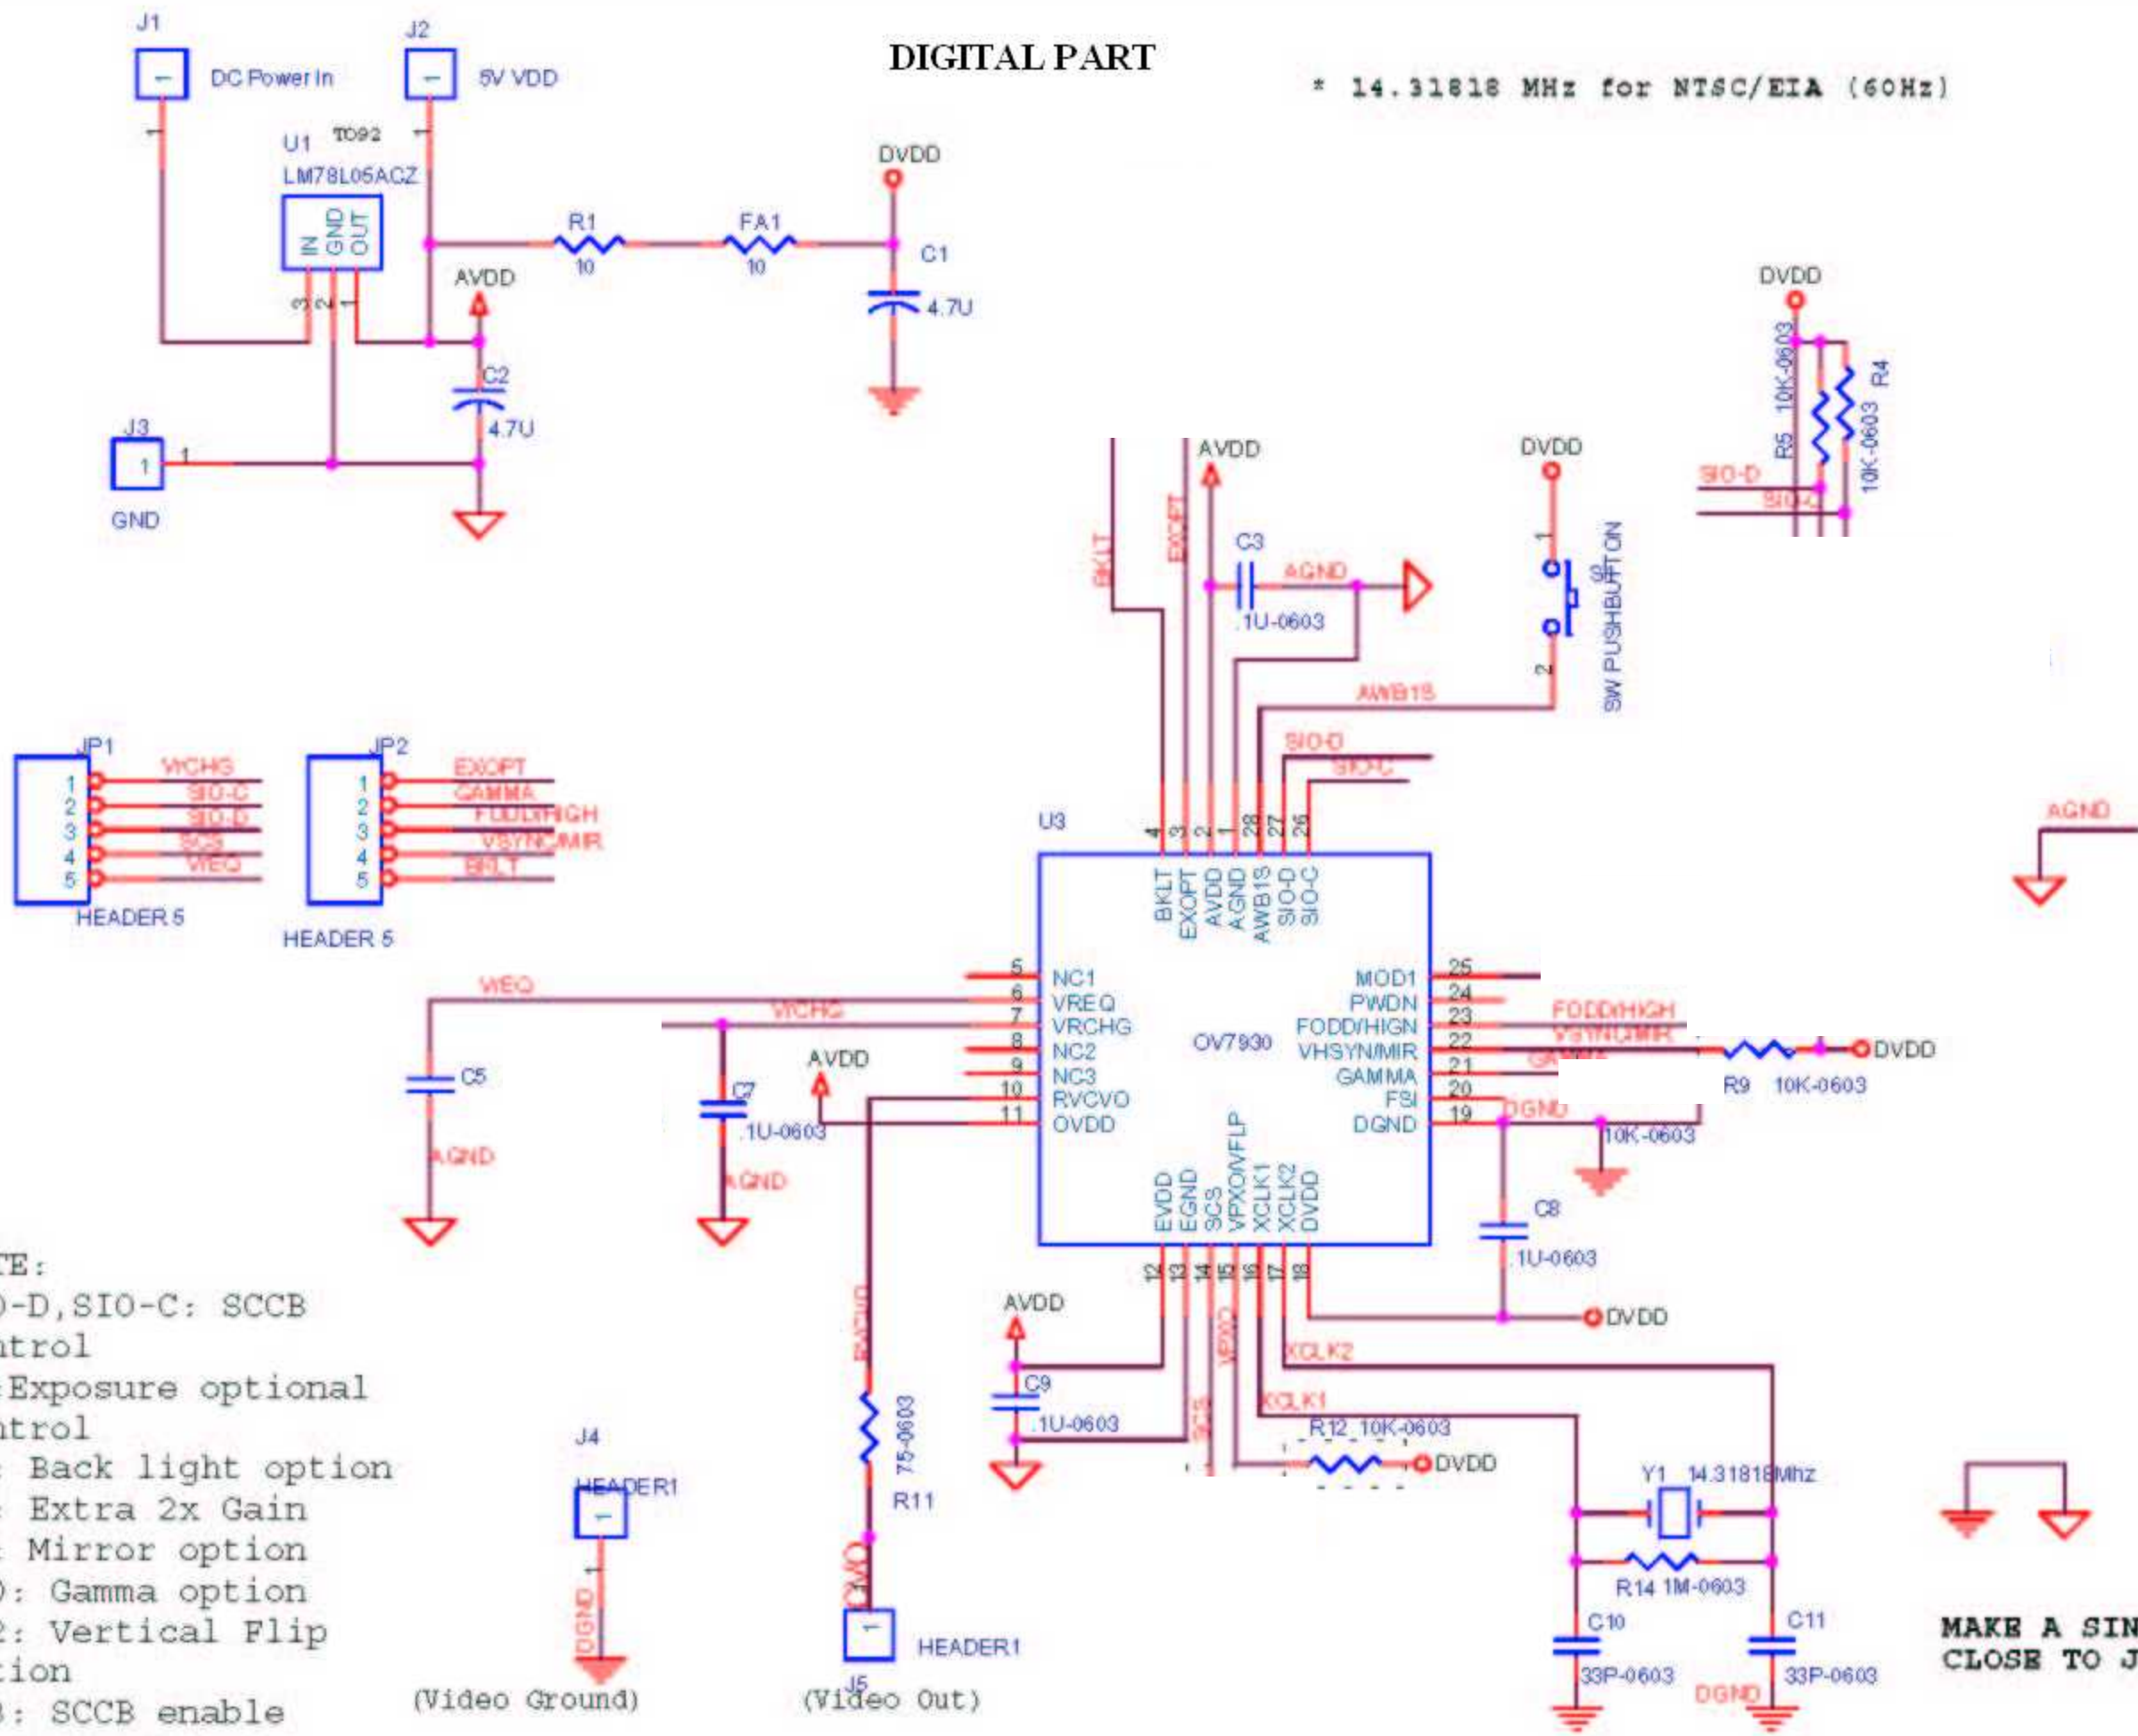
DIGITAL PART

* 14.31818 MHz for NTSC/EIA (60Hz)

J1
1
DC Power In

J2
1
5V VDD

U1
TO92
LM78L05ACZ
IN GND OUT
3 2 1

R1
10
FA1
10
DVDD
C1
4.7U

AVDD
C2
4.7U

J3
1
1
GND

DVDD
R5 10K-0603
R4 10K-0603
SIO-D
SIO-C

AVDD
BKLT
EXOPT
C3
.1U-0603
AGND

DVDD
1
S1
SW PUSHBUTTON
2
AWB1S

SIO-D
SIO-C

JP1
1 VrCHG
2 SIO-C
3 SIO-D
4 SCS
5 VrEQ
HEADER 5

JP2
1 EXOPT
2 GAMMA
3 FODD/HIGH
4 VSYNC/MIR
5 BKLT
HEADER 5

U3
4 3 2 1 28 27 26
BKLT EXOPT AVDD AGND AWB1S SIO-D SIO-C

AGND

VrEQ
VrCHG
5 NC1
6 VREQ
7 VRCHG
8 NC2
9 NC3
10 RVCVO
11 OVDD
OV7930
MOD1 25
PWDN 24
FODD/HIGN 23
VHSYN/MIR 22
GAMMA 21
FSI 20
DGND 19

FODD/HIGH
VSYNC/MIR
GAMMA
R9 10K-0603
DVDD
DGND
10K-0603

C5
AGND
C7
.1U-0603
AGND
AVDD

EVDD EGND SCS VPXO/VFLP XCLK1 XCLK2 DVDD
12 13 14 15 16 17 18

C8
.1U-0603
DVDD

TE:
D-D,SIO-C: SCCB
ntrol
:Exposure optional
ntrol
: Back light option
: Extra 2x Gain
: Mirror option
): Gamma option
2: Vertical Flip
tion
3: SCCB enable

RATVO
75-0603
R11
AVDD
C9
.1U-0603
SCS
VPXO
XCLK2
XCLK1
R12 10K-0603
DVDD

Y1 14.31818Mhz
R14 1M-0603
C10
33P-0603
C11
33P-0603
DGND

J4
HEADER1
1
DGND
(Video Ground)

CMO
1
J5
HEADER1
(Video Out)

MAKE A SIN
CLOSE TO J